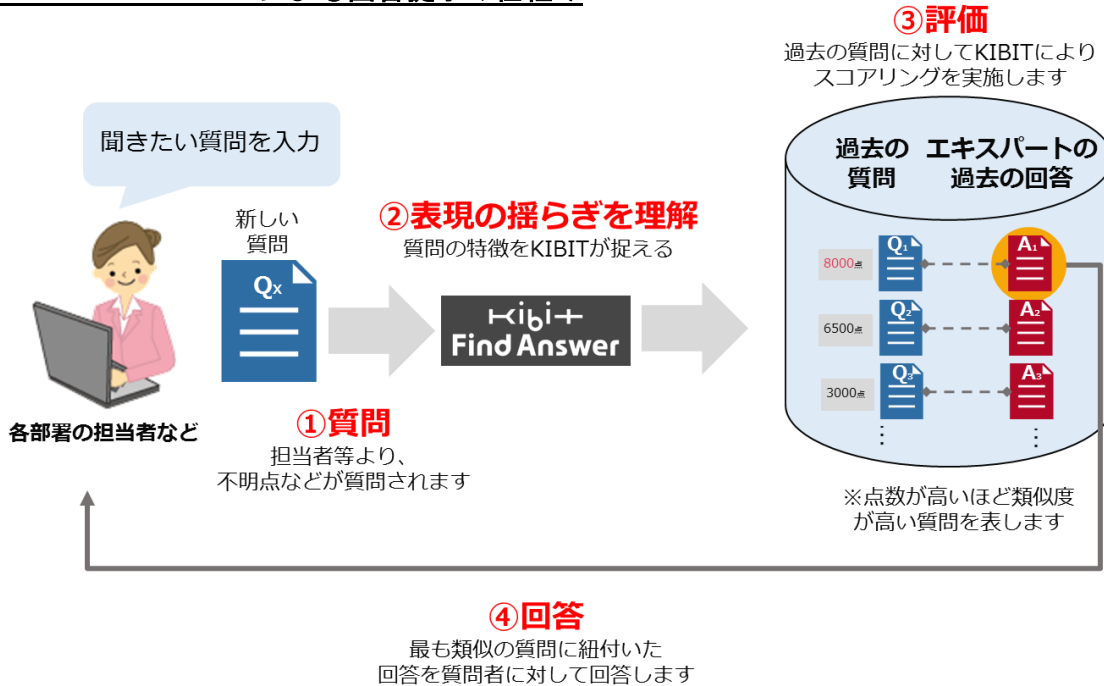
③評価
過去の質問に対してKIBITにより
スコアリングを実施します

聞きたい質問を入力

新しい
質問

$Q_X$

②表現の揺らぎを理解
質問の特徴をKIBITが捉える

Kibit
Find Answer

過去の
質問

エキスパートの
過去の回答

8000点
$Q_1$
$A_1$

6500点
$Q_2$
$A_2$

3000点
$Q_3$
$A_3$

⋮
⋮

各部署の担当者など

①質問
担当者等より、
不明点などが質問されます

※点数が高いほど類似度
が高い質問を表します

④回答
最も類似の質問に紐付いた
回答を質問者に対して回答します